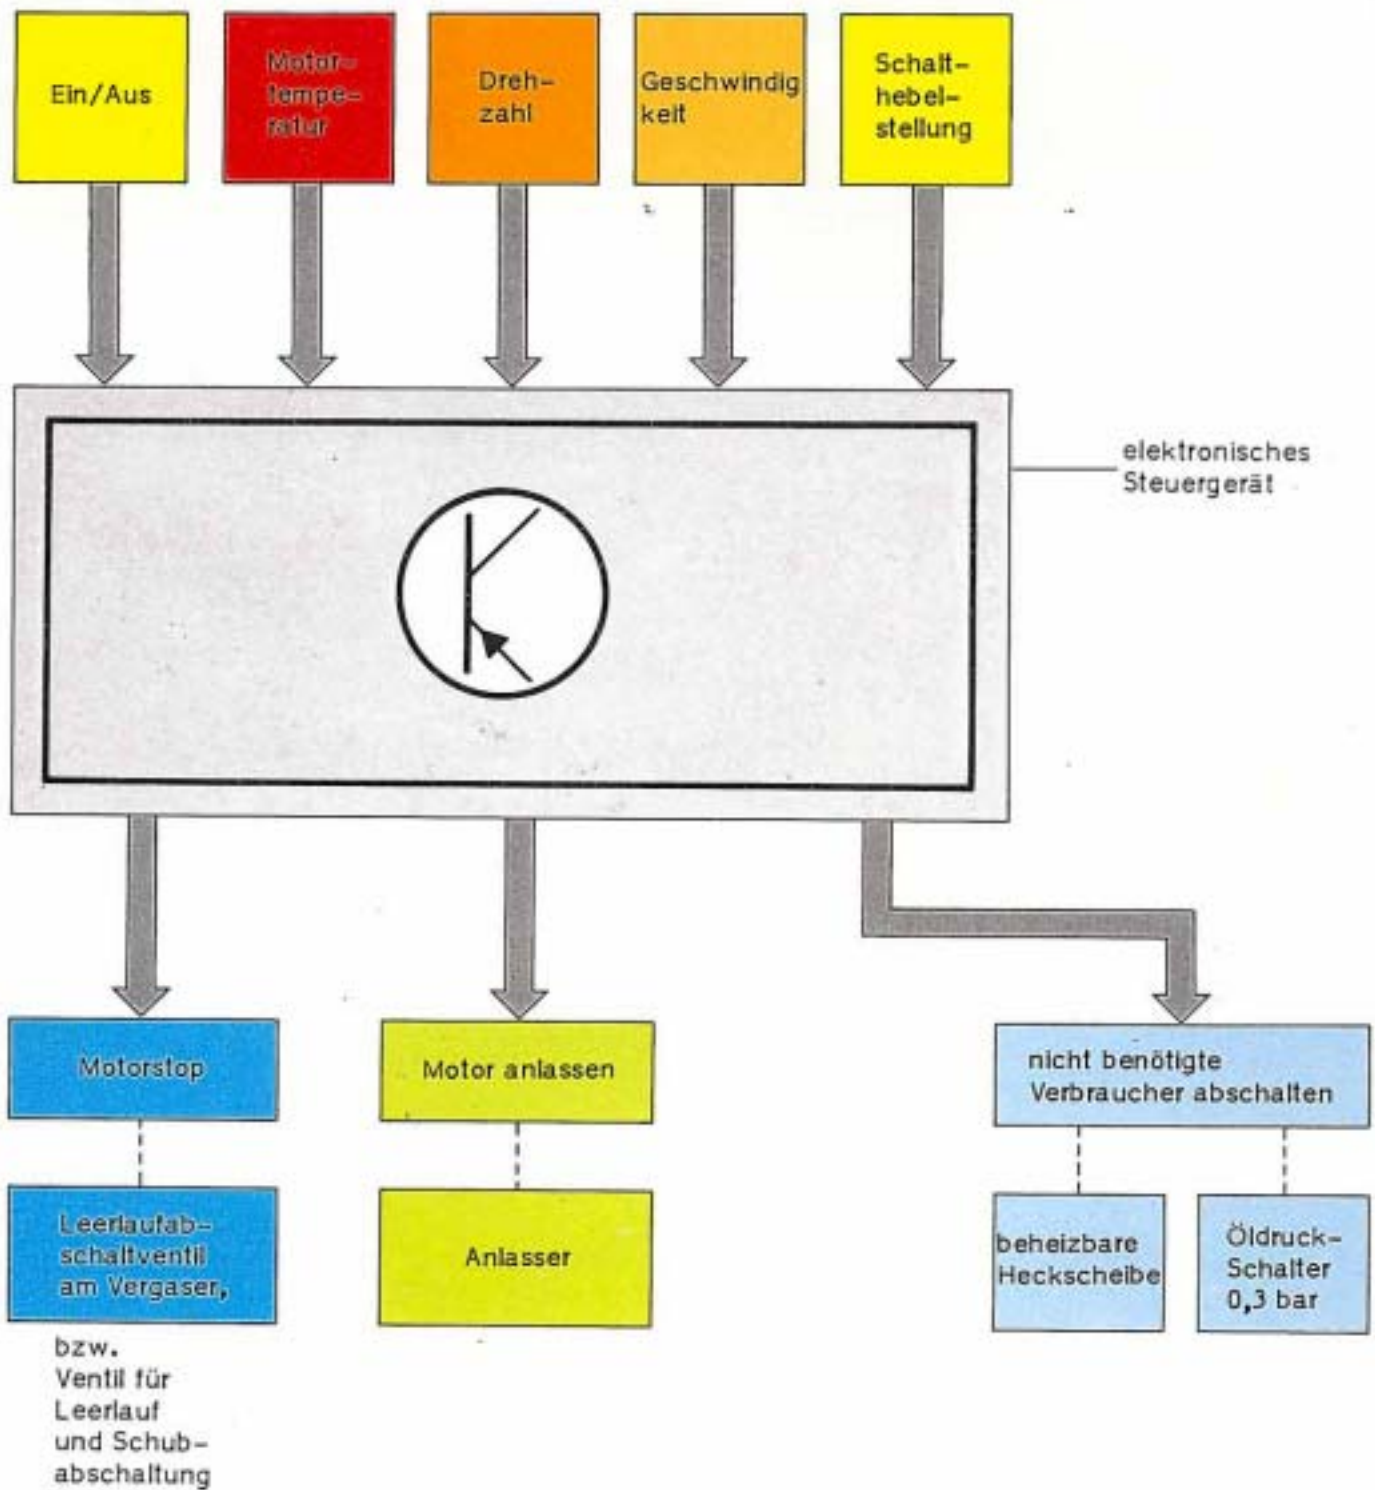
Ein/Aus

Motortemperatur

Drehzahl

Geschwindigkeit

Schalthebelstellung

elektronisches Steuergerät

Motorstop

Leerlaufabschaltventil am Vergaser,

bzw. Ventil für Leerlauf und Schubabschaltung

Motor anlassen

Anlasser

nicht benötigte Verbraucher abschalten

beheizbare Heckscheibe

Öldruck-Schalter 0,3 bar